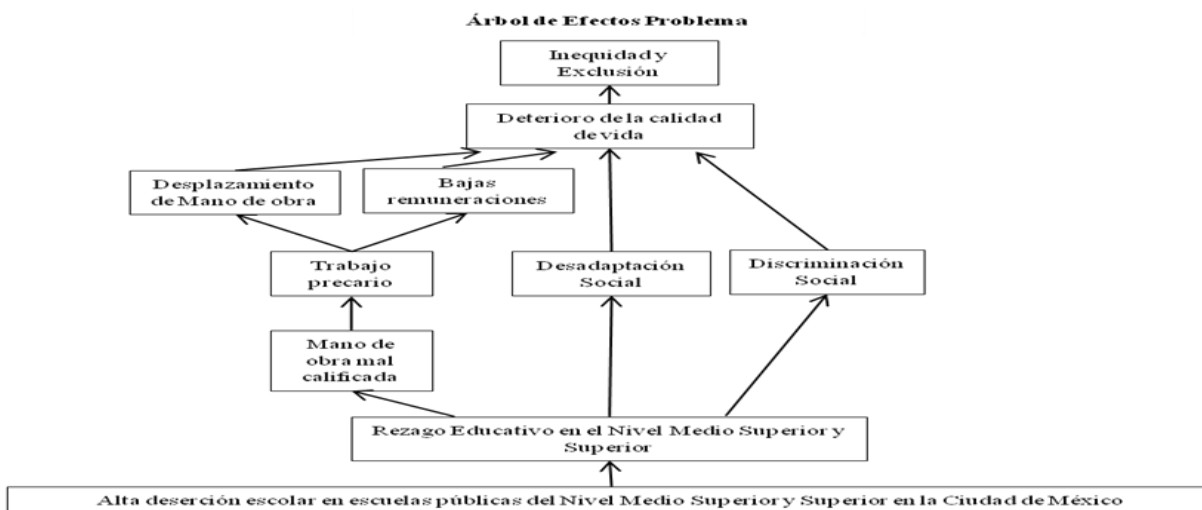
Árbol de Efectos Problema

Inequidad y Exclusión

Deterioro de la calidad de vida

Desplazamiento de Mano de obra

Bajas remuneraciones

Trabajo precario

Desadaptación Social

Discriminación Social

Mano de obra mal calificada

Rezago Educativo en el Nivel Medio Superior y Superior

Alta deserción escolar en escuelas públicas del Nivel Medio Superior y Superior en la Ciudad de México